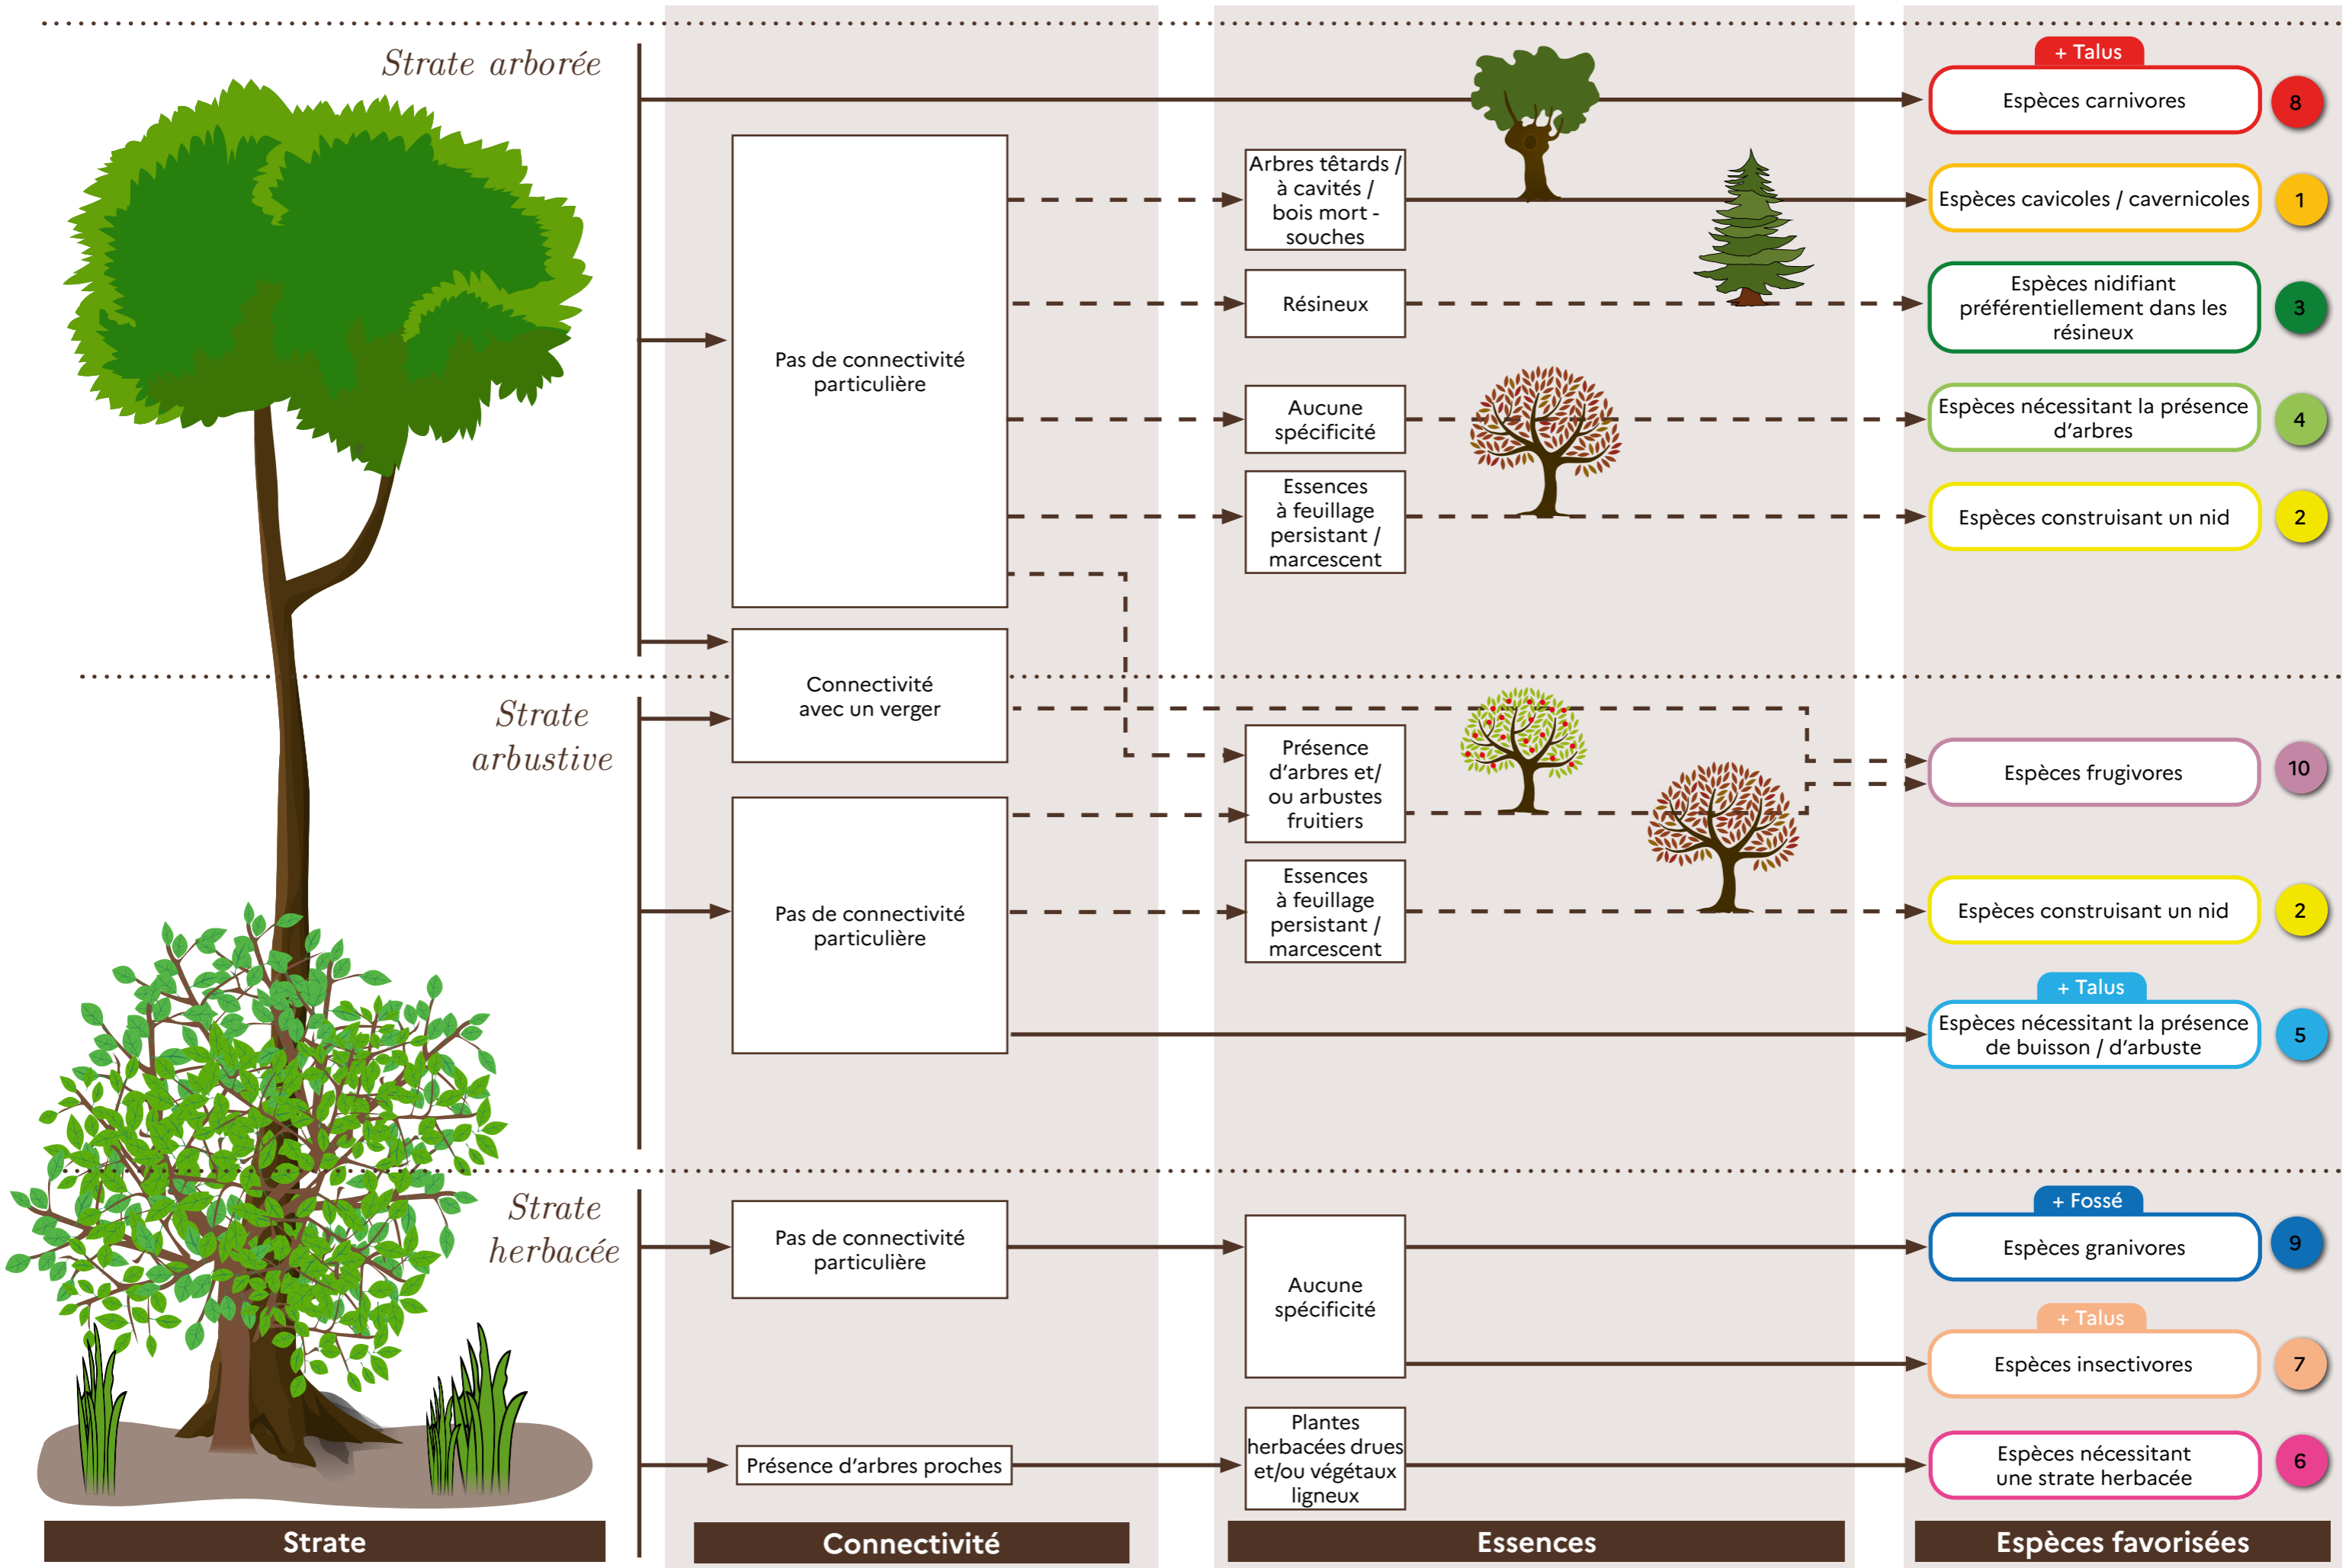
Strate arborée

Pas de connectivité particulière

Arbres têtards / à cavités / bois mort - souches

Résineux

Aucune spécificité

Essences à feuillage persistant / marcescent

+ Talus

Espèces carnivores 8

Espèces cavicoles / cavernicoles 1

Espèces nidifiant préférentiellement dans les résineux 3

Espèces nécessitant la présence d'arbres 4

Espèces construisant un nid 2

Strate arbustive

Connectivité avec un verger

Pas de connectivité particulière

Présence d'arbres et/ ou arbustes fruitiers

Essences à feuillage persistant / marcescent

Espèces frugivores 10

Espèces construisant un nid 2

+ Talus

Espèces nécessitant la présence de buisson / d'arbuste 5

Strate herbacée

Pas de connectivité particulière

Aucune spécificité

+ Fossé

Espèces granivores 9

+ Talus

Espèces insectivores 7

Présence d'arbres proches

Plantes herbacées drues et/ou végétaux ligneux

Espèces nécessitant une strate herbacée 6

Strate

Connectivité

Essences

Espèces favorisées